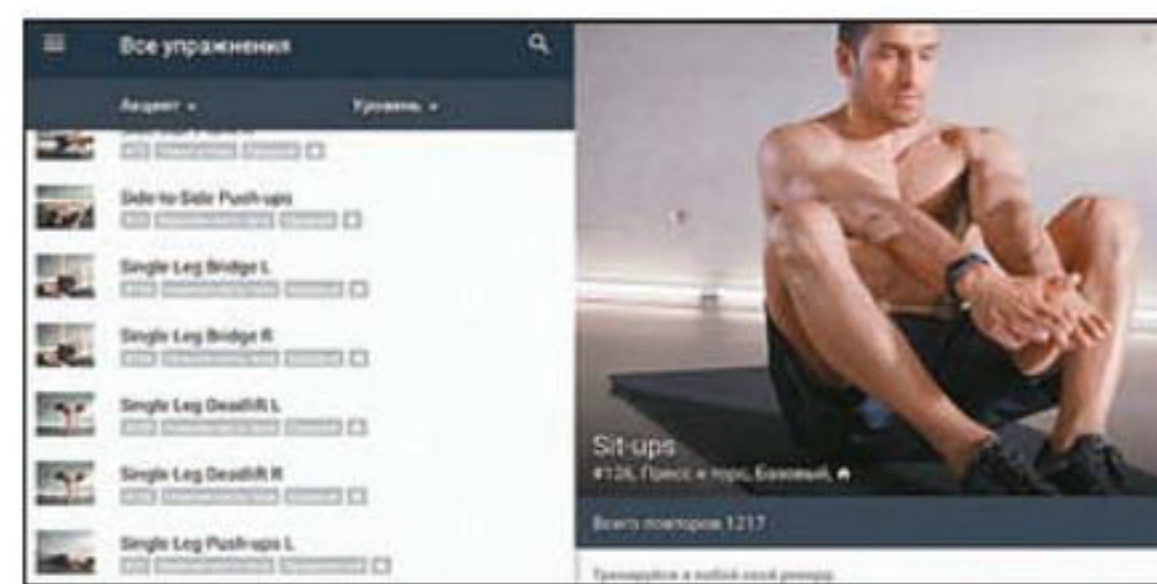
Все упражнения

Акцент ▾ Уровень ▾

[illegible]

Side-to-Side Push-ups

Single Leg Bridge L

Single Leg Bridge R

Single Leg Deadlift L

Single Leg Deadlift R

Single Leg Push-ups L

Sit-ups
#126, Пресс и торс, Базовый,

Всего повторов 1217

Тренируйтесь и любой свой рекорд